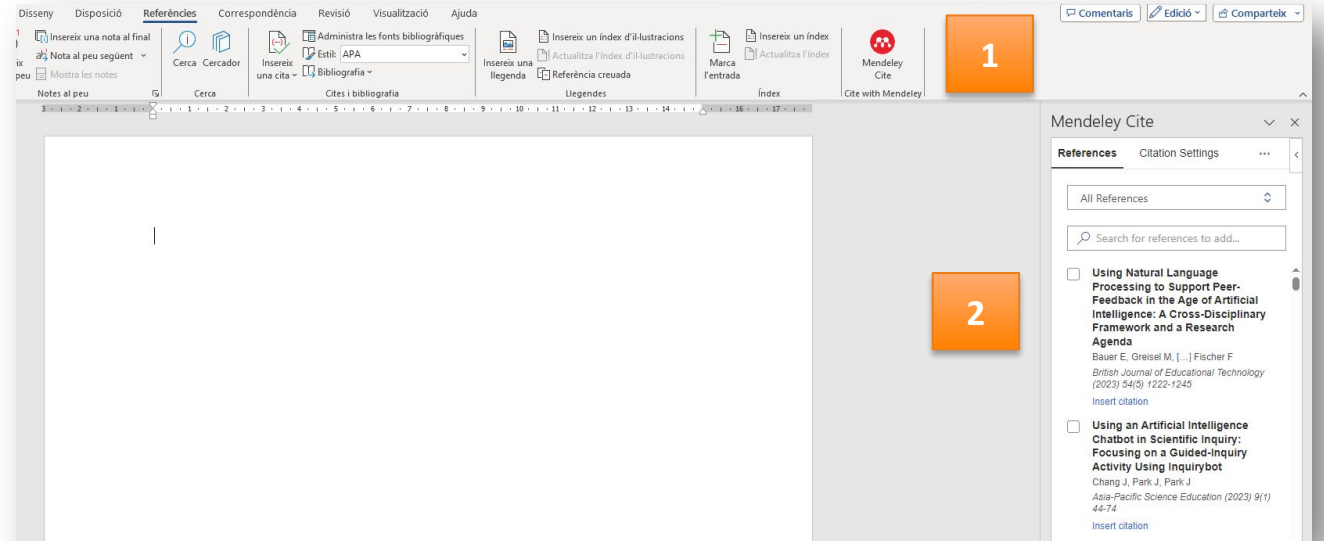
Disseny Disposició Referències Correspondència Revisió Visualització Ajuda

Comentaris Edició Comparteix

Insereix una nota al final
Nota al peu següent
Mostra les notes
Notes al peu

Cerca Cercador
Cerca

Insereix una cita
Administra les fonts bibliogràfiques
Estil: APA
Bibliografia
Cites i bibliografia

Insereix una llegenda
Insereix un índex d'il·lustracions
Actualitza l'índex d'il·lustracions
Referència creuada
Llegendes

Marca l'entrada
Insereix un índex
Actualitza l'índex
Índex

Mendeley Cite
Cite with Mendeley

1

2

Mendeley Cite

References Citation Settings ···

All References

Search for references to add...

Using Natural Language Processing to Support Peer-Feedback in the Age of Artificial Intelligence: A Cross-Disciplinary Framework and a Research Agenda
Bauer E, Greisel M, [...] Fischer F
British Journal of Educational Technology (2023) 54(5) 1222-1245
Insert citation

Using an Artificial Intelligence Chatbot in Scientific Inquiry: Focusing on a Guided-Inquiry Activity Using Inquirybot
Chang J, Park J, Park J
Asia-Pacific Science Education (2023) 9(1) 44-74
Insert citation